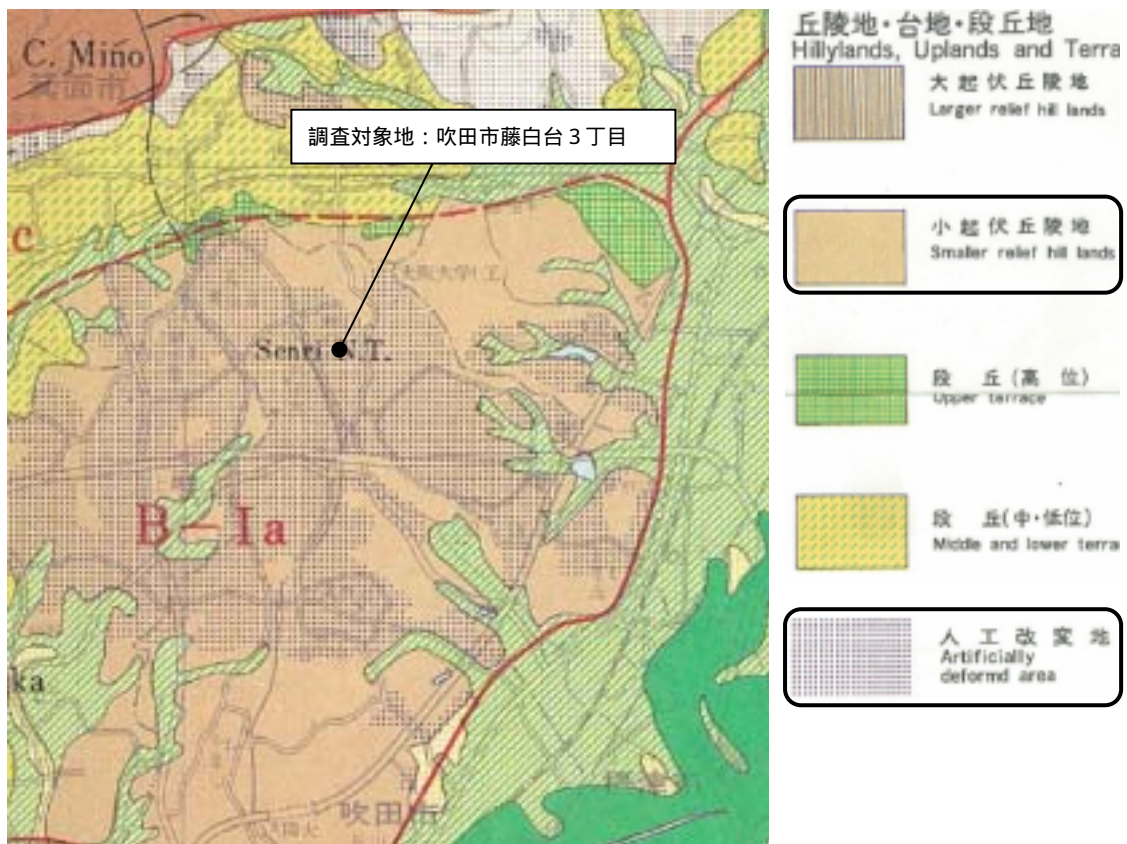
C. Miño
箕面市

調査対象地：吹田市藤白台３丁目

c

大阪大学(工)

Senri N.T.

B－Ia

ka

吹田市

丘陵地・台地・段丘地
Hillylands, Uplands and Terra

大起伏丘陵地
Larger relief hill lands

小起伏丘陵地
Smaller relief hill lands

段丘(高位)
Upper terrace

段丘(中・低位)
Middle and lower terra

人工改変地
Artificially deformd area